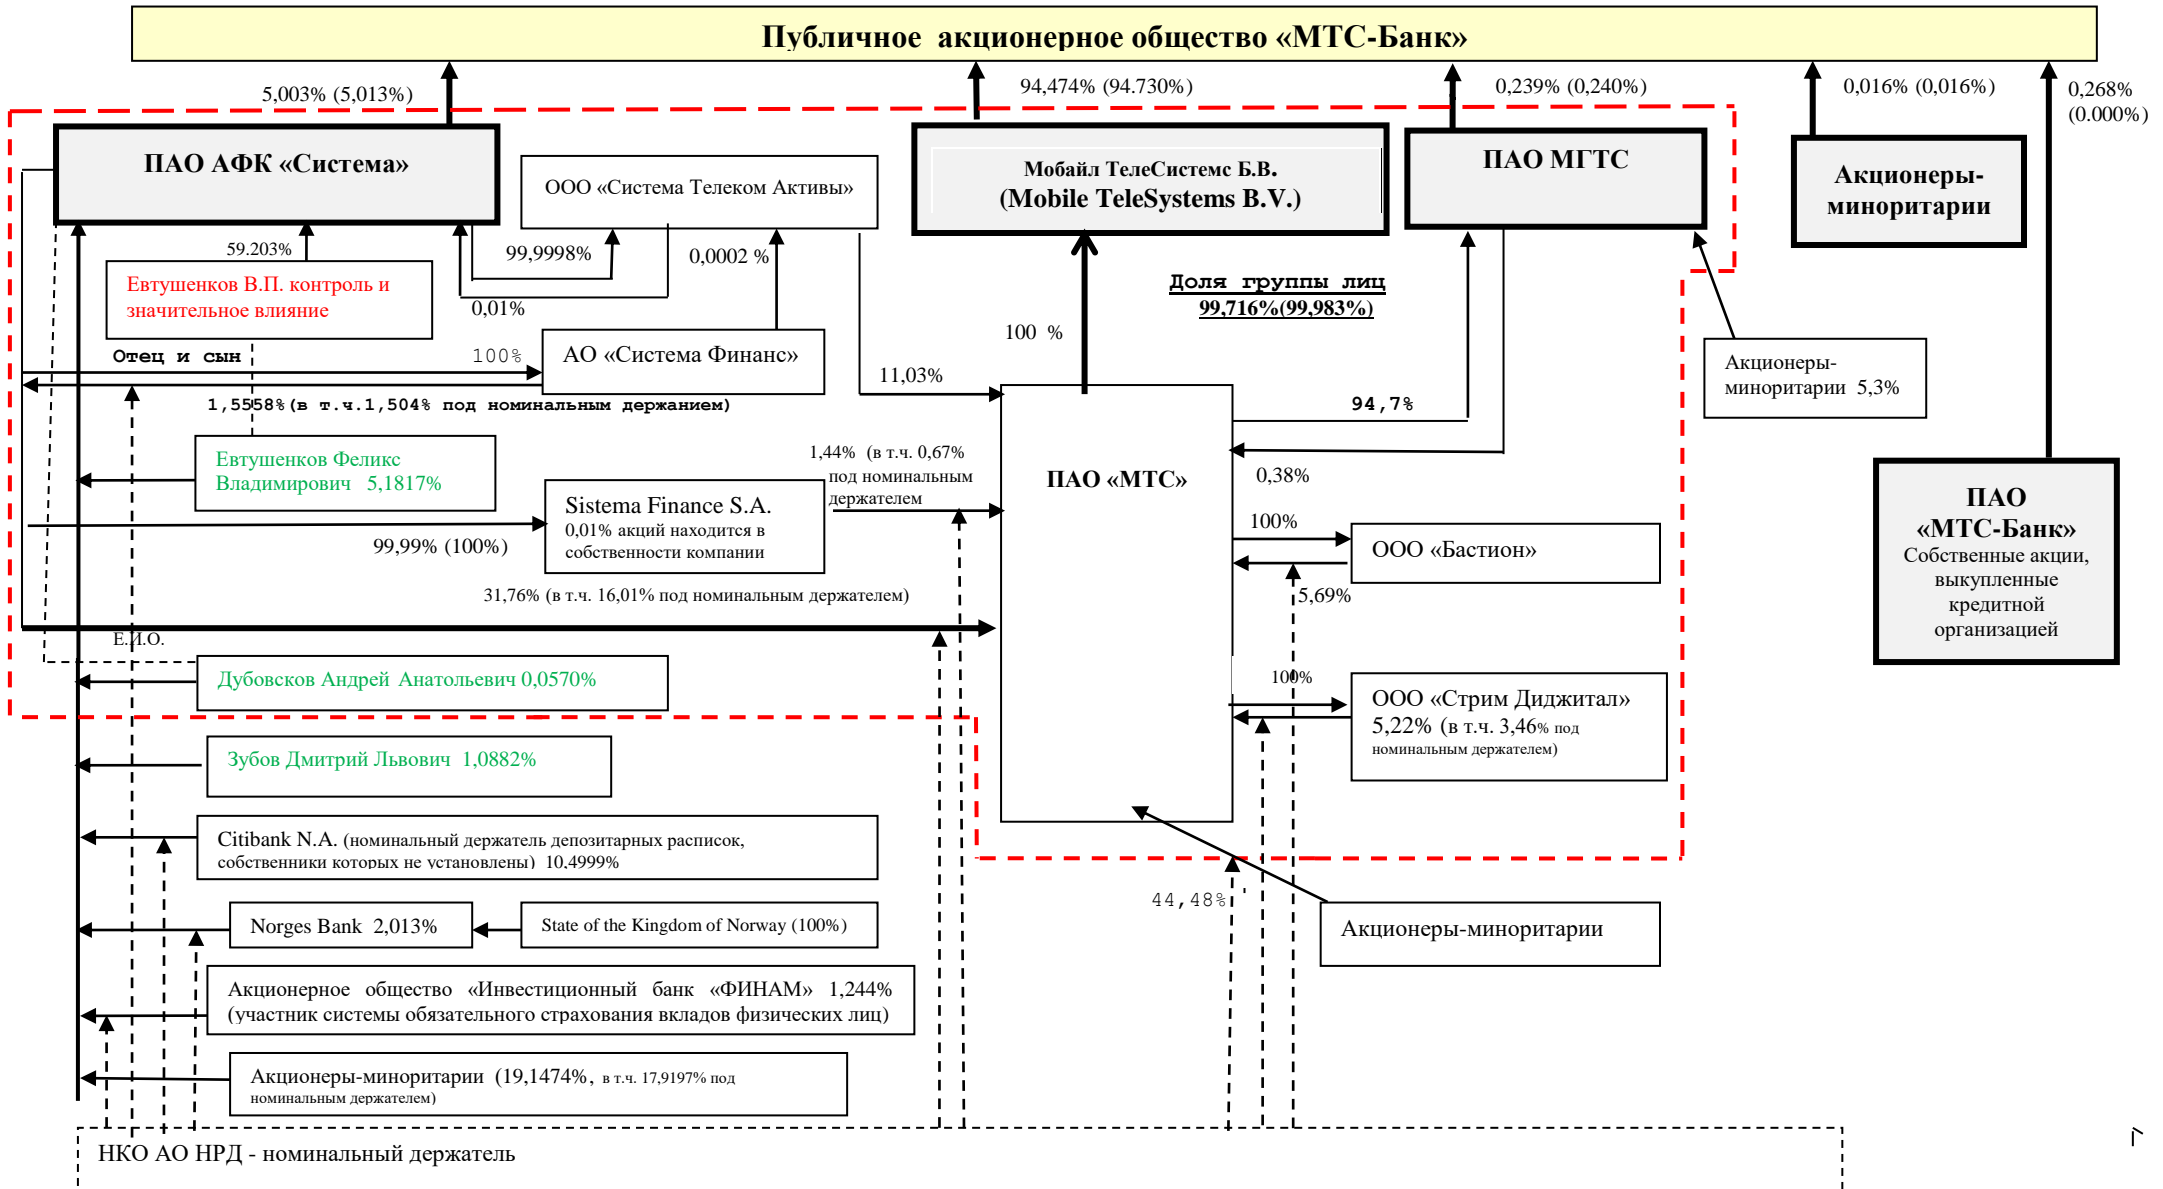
Публичное акционерное общество «МТС-Банк»

5,003% (5,013%)

94,474% (94.730%)

0,239% (0,240%)

0,016% (0,016%)

0,268% (0.000%)

ПАО АФК «Система»

ООО «Система Телеком Активы»

Мобайл ТелеСистемс Б.В. (Mobile TeleSystems B.V.)

ПАО МГТС

Акционеры-миноритарии

59.203%

99,9998%

0,0002 %

Евтушенков В.П. контроль и значительное влияние

0,01%

Доля группы лиц 99,716%(99,983%)

100 %

Акционеры-миноритарии 5,3%

Отец и сын

100%

АО «Система Финанс»

11,03%

94,7%

1,5558%(в т.ч.1,504% под номинальным держанием)

Евтушенков Феликс Владимирович 5,1817%

1,44% (в т.ч. 0,67% под номинальным держателем

ПАО «МТС»

0,38%

ПАО «МТС-Банк» Собственные акции, выкупленные кредитной организацией

Sistema Finance S.A. 0,01% акций находится в собственности компании

100%

ООО «Бастион»

99,99% (100%)

5,69%

31,76% (в т.ч. 16,01% под номинальным держателем)

Е.И.О.

Дубовсков Андрей Анатольевич 0,0570%

100%

ООО «Стрим Диджитал» 5,22% (в т.ч. 3,46% под номинальным держателем)

Зубов Дмитрий Львович 1,0882%

Citibank N.A. (номинальный держатель депозитарных расписок, собственники которых не установлены) 10,4999%

44,48%

Norges Bank 2,013%

State of the Kingdom of Norway (100%)

Акционеры-миноритарии

Акционерное общество «Инвестиционный банк «ФИНАМ» 1,244% (участник системы обязательного страхования вкладов физических лиц)

Акционеры-миноритарии (19,1474%, в т.ч. 17,9197% под номинальным держателем)

НКО АО НРД - номинальный держатель

7